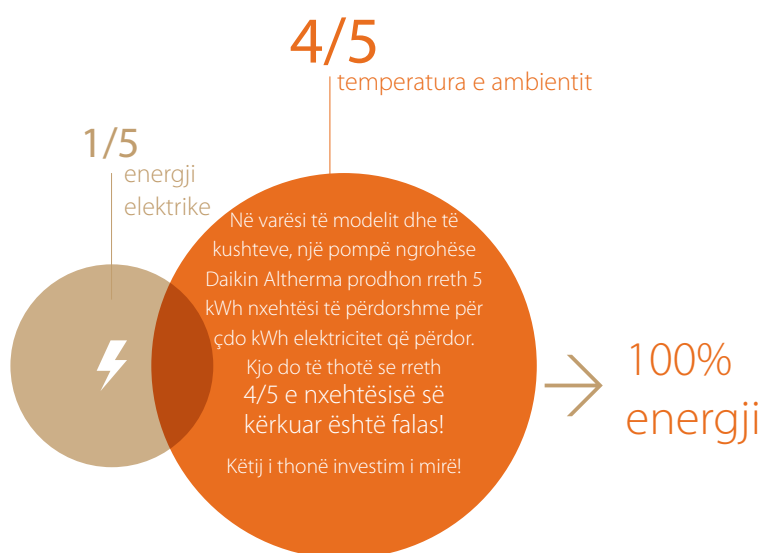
4/5
temperatura e ambientit

1/5
energji elektrike

Në varësi të modelit dhe të kushteve, një pompë ngrohëse Daikin Altherma prodhon rreth 5 kWh nxehtësi të përdorshme për çdo kWh elektricitet që përdor. Kjo do të thotë se rreth
4/5 e nxehtësisë së kërkuar është falas!

Këtij i thonë investim i mirë!

100%
energji